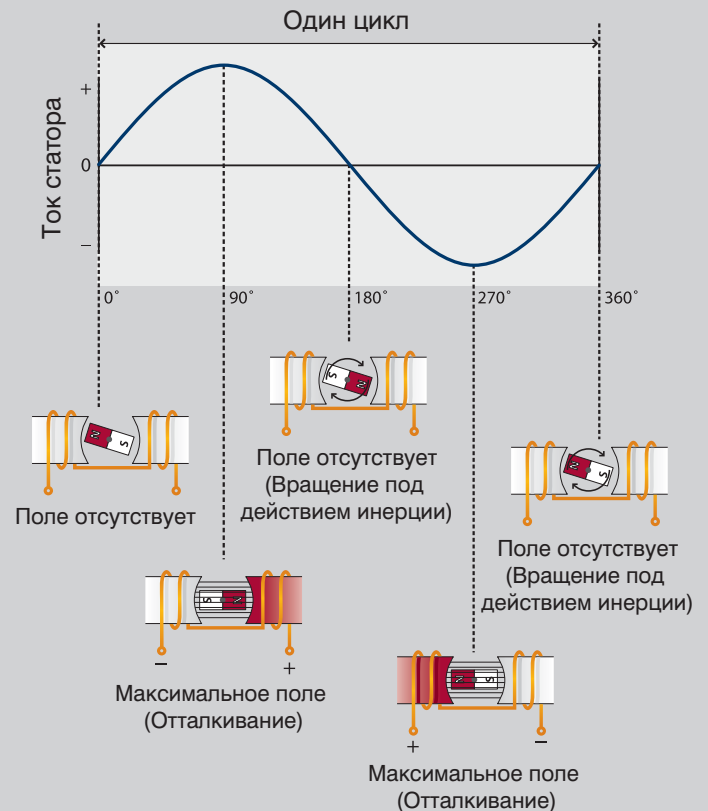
Один цикл

Ток статора

+

0

–

0˚

90˚

180˚

270˚

360˚

N S

Поле отсутствует

S N

Поле отсутствует (Вращение под действием инерции)

N S

Поле отсутствует (Вращение под действием инерции)

S N

–

+

Максимальное поле (Отталкивание)

N S

+

–

Максимальное поле (Отталкивание)